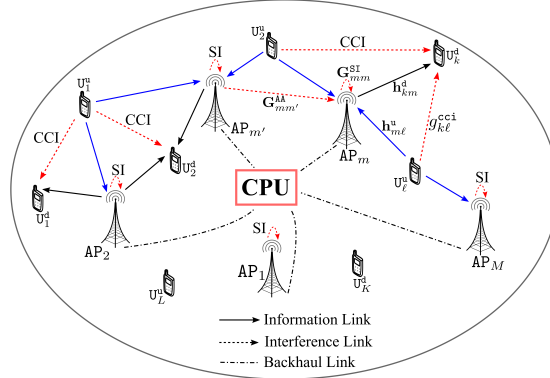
$\mathtt{U}_2^{\mathtt{u}}$
CCI
$\mathtt{U}_k^{\mathtt{d}}$
SI
$\mathbf{G}_{mm}^{\mathtt{SI}}$
$\mathtt{U}_1^{\mathtt{u}}$
$\mathbf{h}_{km}^{\mathtt{d}}$
$\mathbf{G}_{mm'}^{\mathtt{AA}}$
$\mathtt{AP}_{m'}$
$\mathbf{h}_{m\ell}^{\mathtt{u}}$
$g_{k\ell}^{\mathtt{cci}}$
CCI
CCI
$\mathtt{U}_2^{\mathtt{d}}$
$\mathtt{AP}_m$
SI
$\mathtt{U}_\ell^{\mathtt{u}}$
SI
CPU
$\mathtt{U}_1^{\mathtt{d}}$
SI
$\mathtt{AP}_2$
$\mathtt{AP}_M$
$\mathtt{AP}_1$
$\mathtt{U}_L^{\mathtt{u}}$
$\mathtt{U}_K^{\mathtt{d}}$
Information Link
Interference Link
Backhaul Link